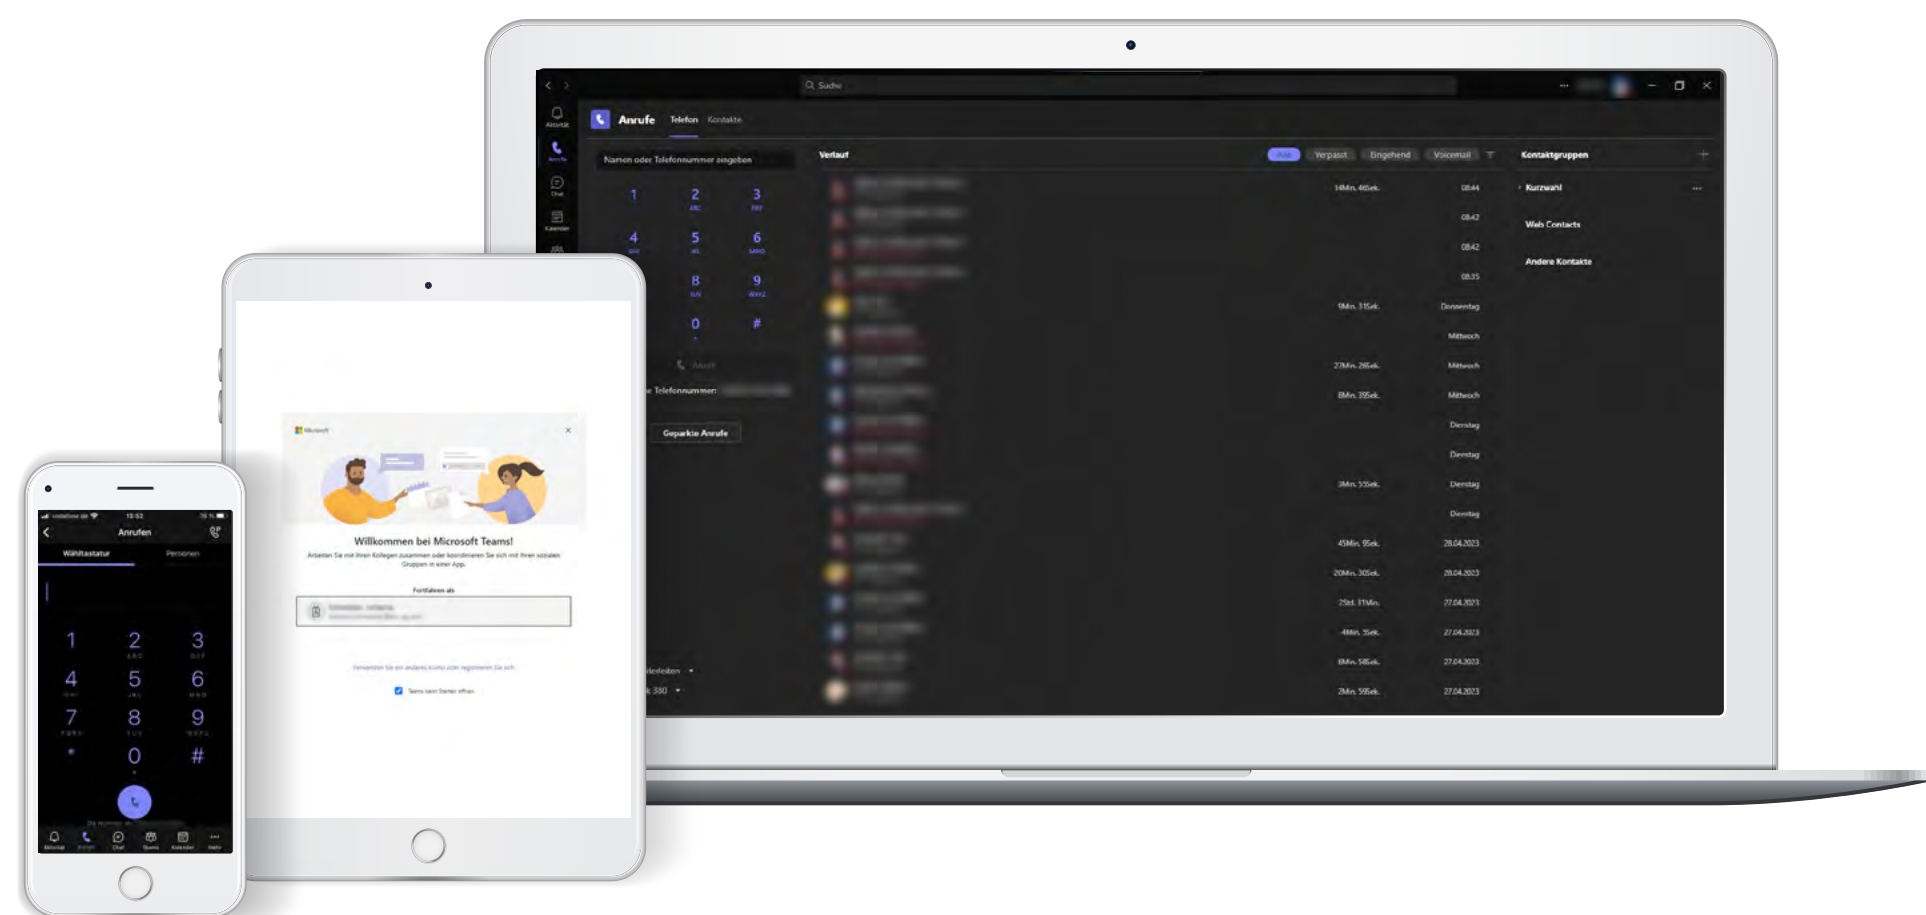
Suche

Aktivität
Anrufe
Chat
Kalender

Anrufe Telefon Kontakte

Namen oder Telefonnummer eingeben

1
2 ABC
3 DEF
4 GHI
5 JKL
6 MNO
7
8 TUV
9 WXYZ
0
#

Anruf

Telefonnummer:

Geparkte Anrufe

Verlauf

Alle Verpasst Eingehend Voicemail

| | |
|---|---|
| 14Min. 46Sek. | 08:44 |
| | 08:42 |
| | 08:42 |
| | 08:35 |
| 9Min. 31Sek. | Donnerstag |
| | Mittwoch |
| 27Min. 26Sek. | Mittwoch |
| 8Min. 39Sek. | Mittwoch |
| | Dienstag |
| | Dienstag |
| 3Min. 55Sek. | Dienstag |
| | Dienstag |
| 45Min. 9Sek. | 28.04.2023 |
| 20Min. 30Sek. | 28.04.2023 |
| 2Std. 11Min. | 27.04.2023 |
| 4Min. 3Sek. | 27.04.2023 |
| 6Min. 58Sek. | 27.04.2023 |
| 2Min. 59Sek. | 27.04.2023 |

Kontaktgruppen

Kurzwahl

Web Contacts

Andere Kontakte

Microsoft

Willkommen bei Microsoft Teams!

Arbeiten Sie mit Ihren Kollegen zusammen oder koordinieren Sie sich mit Ihren sozialen Gruppen in einer App.

Fortfahren als

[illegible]

Teams beim Starten öffnen

vodafone.de 13:52

Anrufen

Wähltastatur Personen

1
2 ABC
3 DEF
4 GHI
5 JKL
6 MNO
7 PQRS
8 TUV
9 WXYZ
*
0 +
#

Aktivität Anrufe Chat Teams Kalender Mehr